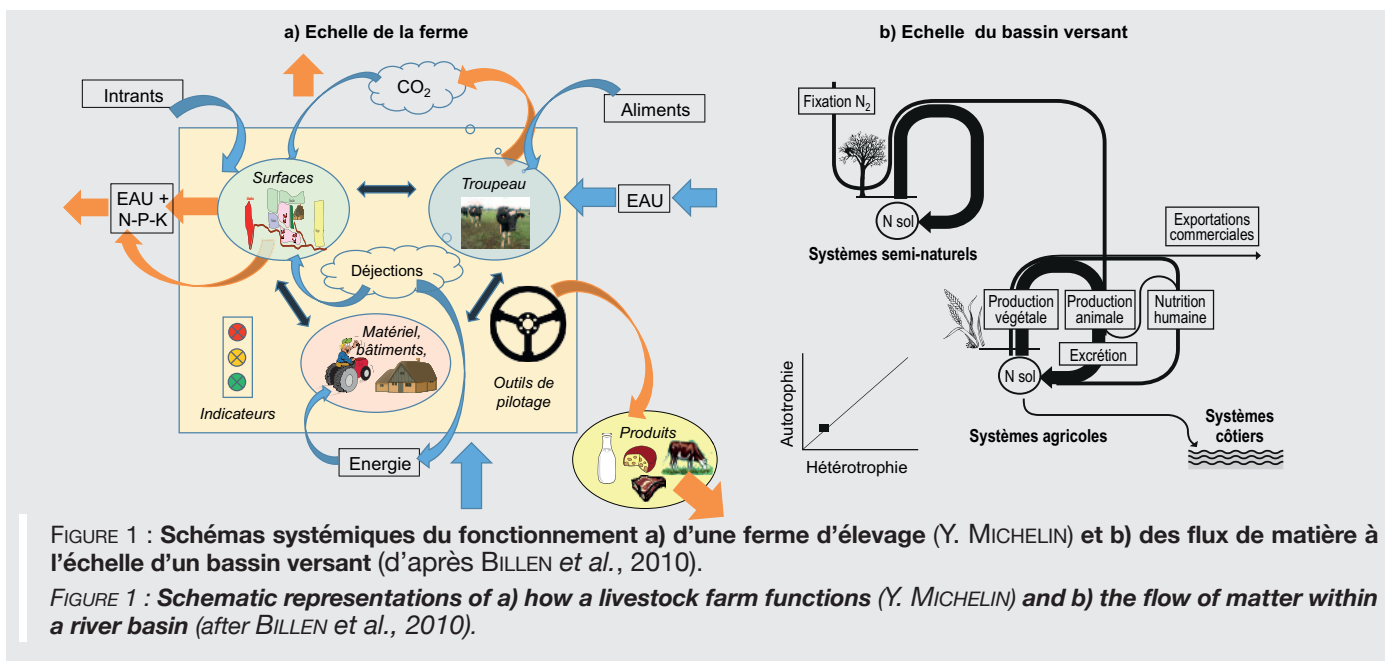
a) Echelle de la ferme

Intrants

$CO_2$

Aliments

Surfaces

Troupeau

EAU + N-P-K

EAU

Déjections

Matériel, bâtiments,

Indicateurs

Outils de pilotage

Produits

Energie

b) Echelle du bassin versant

Fixation $N_2$

N sol

Systèmes semi-naturels

Exportations commerciales

Production végétale

Production animale

Nutrition humaine

Excrétion

N sol

Autotrophie

Hétérotrophie

Systèmes agricoles

Systèmes côtiers

FIGURE 1 : **Schémas systémiques du fonctionnement a) d'une ferme d'élevage** (Y. MICHELIN) **et b) des flux de matière à l'échelle d'un bassin versant** (d'après BILLEN *et al.*, 2010).

*FIGURE 1 : **Schematic representations of a) how a livestock farm functions** (Y. MICHELIN) **and b) the flow of matter within a river basin** (after BILLEN et al., 2010).*